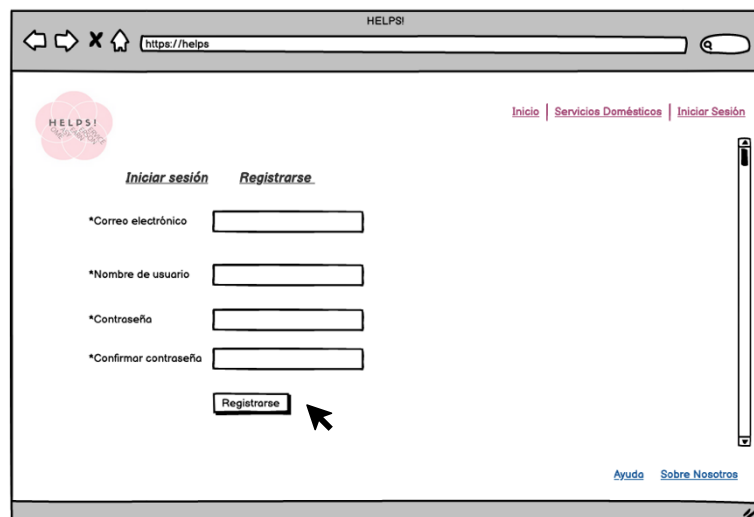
HELPS!

https://helps

HELPS!

Inicio | Servicios Domésticos | Iniciar Sesión

Iniciar sesión Registrarse

*Correo electrónico

*Nombre de usuario

*Contraseña

*Confirmar contraseña

Registrarse

Ayuda Sobre Nosotros